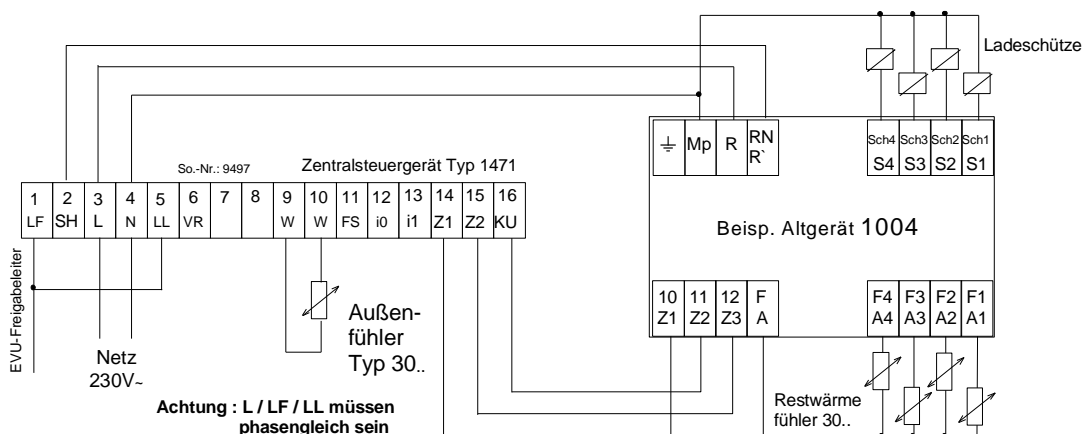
Ladeschütze

$\perp$ Mp R RN R`

Sch4 S4 Sch3 S3 Sch2 S2 Sch1 S1

So.-Nr.: 9497

Zentralsteuergerät Typ 1471

| 1 | 2 | 3 | 4 | 5 | 6 | 7 | 8 | 9 | 10 | 11 | 12 | 13 | 14 | 15 | 16 |
|---|---|---|---|---|---|---|---|---|---|---|---|---|---|---|---|
| LF | SH | L | N | LL | VR | | | W | W | FS | i0 | i1 | Z1 | Z2 | KU |

Beisp. Altgerät 1004

| 10 | 11 | 12 | F |
|---|---|---|---|
| Z1 | Z2 | Z3 | A |

| F4 | F3 | F2 | F1 |
|---|---|---|---|
| A4 | A3 | A2 | A1 |

EVU-Freigabeleiter

Außenfühler Typ 30..

Netz 230V~

Restwärme fühler 30..

Achtung : L / LF / LL müssen phasengleich sein